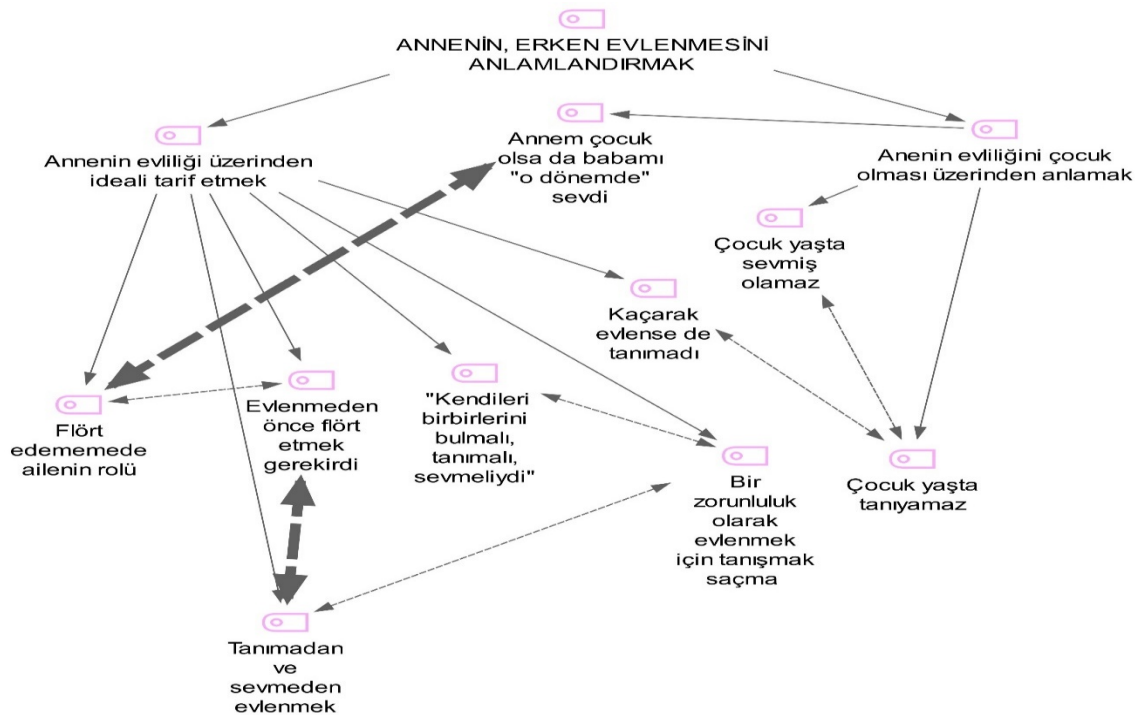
ANNENİN, ERKEN EVLENMESİNİ ANLAMLANDIRMAK

Annenin evliliği üzerinden ideali tarif etmek

Annem çocuk olsa da babamı "o dönemde" sevdi

Anenin evliliğini çocuk olması üzerinden anlamak

Çocuk yaşta sevmiş olamaz

Kaçarak evlense de tanımadı

Flört edememede ailenin rolü

Evlenmeden önce flört etmek gerekirdi

"Kendileri birbirlerini bulmalı, tanımalı, sevmeliydi"

Bir zorunluluk olarak evlenmek için tanışmak saçma

Çocuk yaşta tanıyamaz

Tanımadan ve sevmeden evlenmek